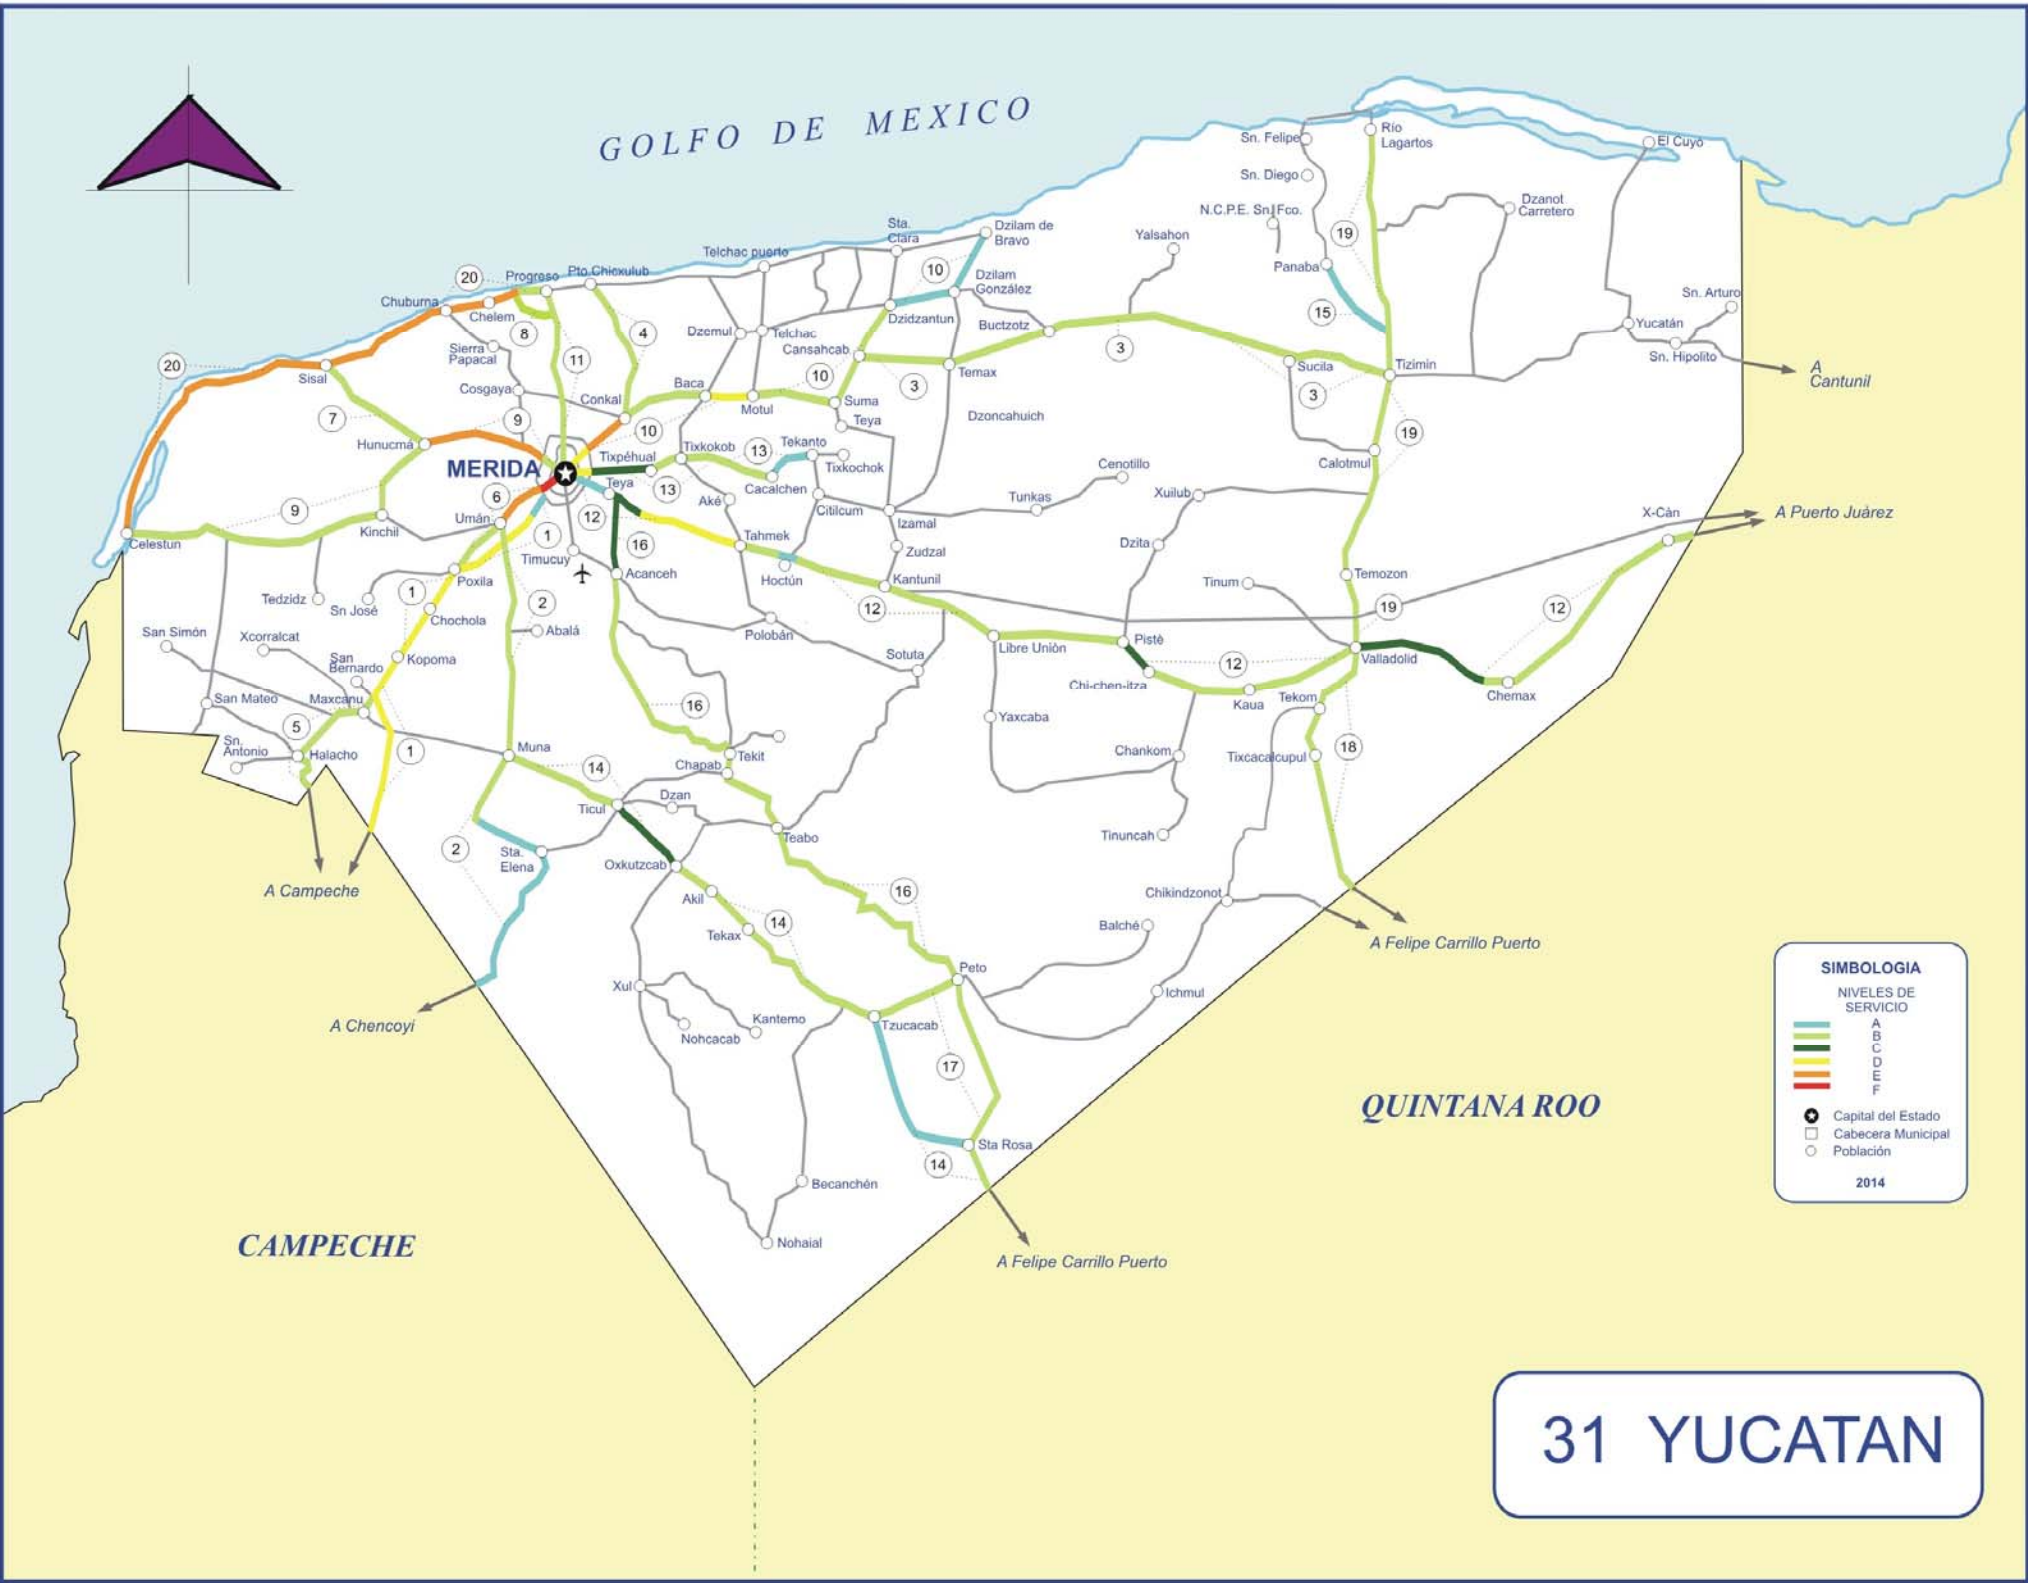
GOLFO DE MEXICO

Sn. Felipe
Río Lagartos
El Cuyo
Sn. Diego
Dzanot Carretero
N.C.P.E. Sn. Fco.
Yalsahon
Sta. Clara
Dzilam de Bravo
19
Panaba
Telchac puerto
10
Dzilam González
Sn. Arturo
20
Progreso
Pto Chicxulub
15
Yucatán
Chuburna
Dzidzantun
Buctzotz
Chelem
4
Dzemul
Telchac
Sn. Hipolito
8
Cansahcab
3
A Cantunil
Sierra Papacal
11
20
Sucila
Tizimin
Sisal
Baca
10
3
Temax
Cosgaya
3
Conkal
Motul
Suma
7
9
Teya
Dzoncahuich
19
10
Tekanto
Hunucmá
Tixkokob
13
MERIDA
Tixpéhual
Tixkochok
Cenotillo
Calotmul
Teya
13
Cacalchen
Xuilub
6
Aké
Tunkas
9
Umán
Citilcum
12
Izamal
X-Càn
A Puerto Juárez
Kinchil
Celestun
Tahmek
1
16
Dzita
Timucuy
Zudzal
Acanceh
Temozon
Hoctún
Kantunil
Tinum
Poxila
Tedzidz
Sn José
1
2
12
19
12
Chochola
San Simón
Abalá
Xcorralcat
Polobán
Sotuta
Pisté
Libre Unión
Kopoma
San Bernardo
12
Valladolid
Chi-chen-itza
Kaua
Chemax
San Mateo
Maxcanu
Tekom
5
16
Yaxcaba
Sn. Antonio
1
Halacho
Muna
Tekit
18
14
Chapab
Chankom
Tixcacalcupul
Dzan
Ticul
Teabo
Tinuncah
2
Sta. Elena
Oxkutzcab
A Campeche
16
Chikindzonot
Akil
14
Tekax
Balché
A Felipe Carrillo Puerto
Peto
Xul
Ichmul
Kantemo
A Chencoyí
Tzucacab
Nohcacab
17
QUINTANA ROO
Sta Rosa
14
Becanchén
Nohaial
A Felipe Carrillo Puerto
CAMPECHE

SIMBOLOGIA
NIVELES DE SERVICIO
A
B
C
D
E
F
Capital del Estado
Cabecera Municipal
Población
2014

31 YUCATAN